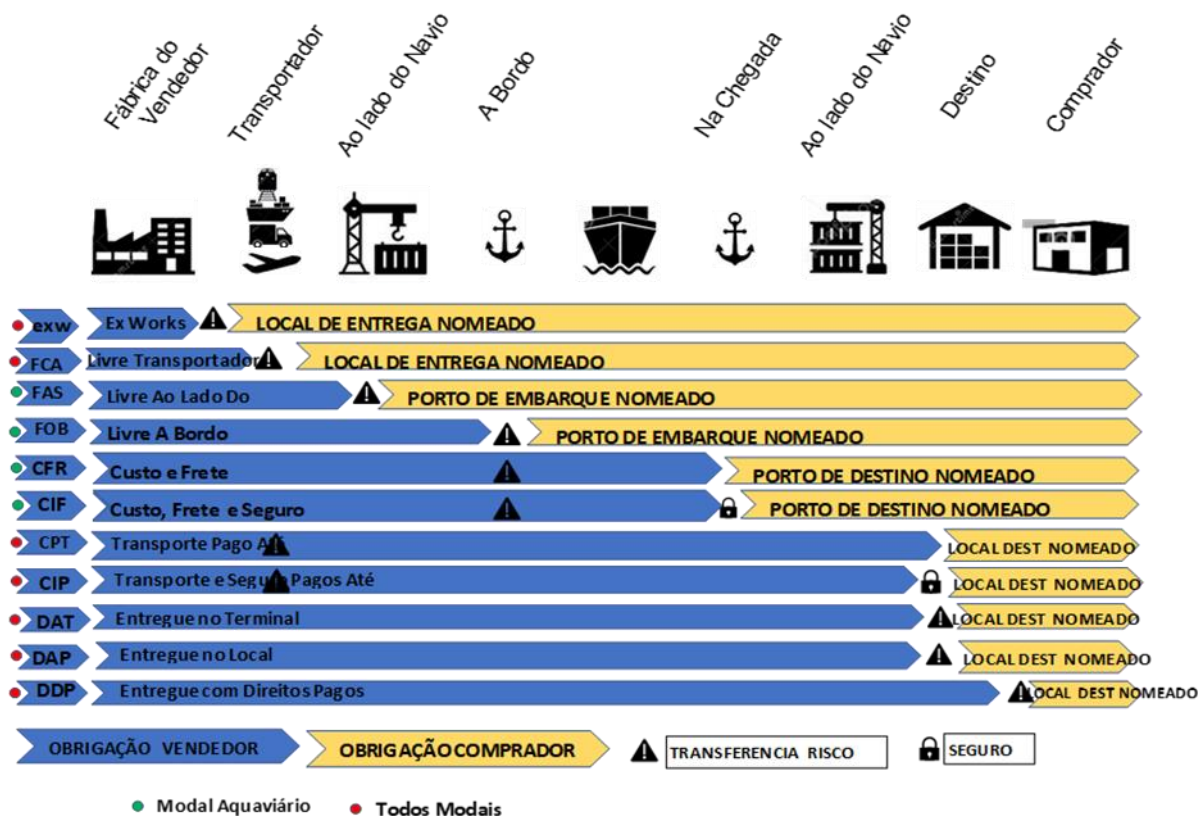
Fábrica do Vendedor
Transportador
Ao lado do Navio
A Bordo
Na Chegada
Ao lado do Navio
Destino
Comprador

exw Ex Works LOCAL DE ENTREGA NOMEADO
FCA Livre Transportador LOCAL DE ENTREGA NOMEADO
FAS Livre Ao Lado Do PORTO DE EMBARQUE NOMEADO
FOB Livre A Bordo PORTO DE EMBARQUE NOMEADO
CFR Custo e Frete PORTO DE DESTINO NOMEADO
CIF Custo, Frete e Seguro PORTO DE DESTINO NOMEADO
CPT Transporte Pago Até LOCAL DEST NOMEADO
CIP Transporte e Seguro Pagos Até LOCAL DEST NOMEADO
DAT Entregue no Terminal LOCAL DEST NOMEADO
DAP Entregue no Local LOCAL DEST NOMEADO
DDP Entregue com Direitos Pagos LOCAL DEST NOMEADO

OBRIGAÇÃO VENDEDOR
OBRIGAÇÃO COMPRADOR
TRANSFERENCIA RISCO
SEGURO

Modal Aquaviário
Todos Modais